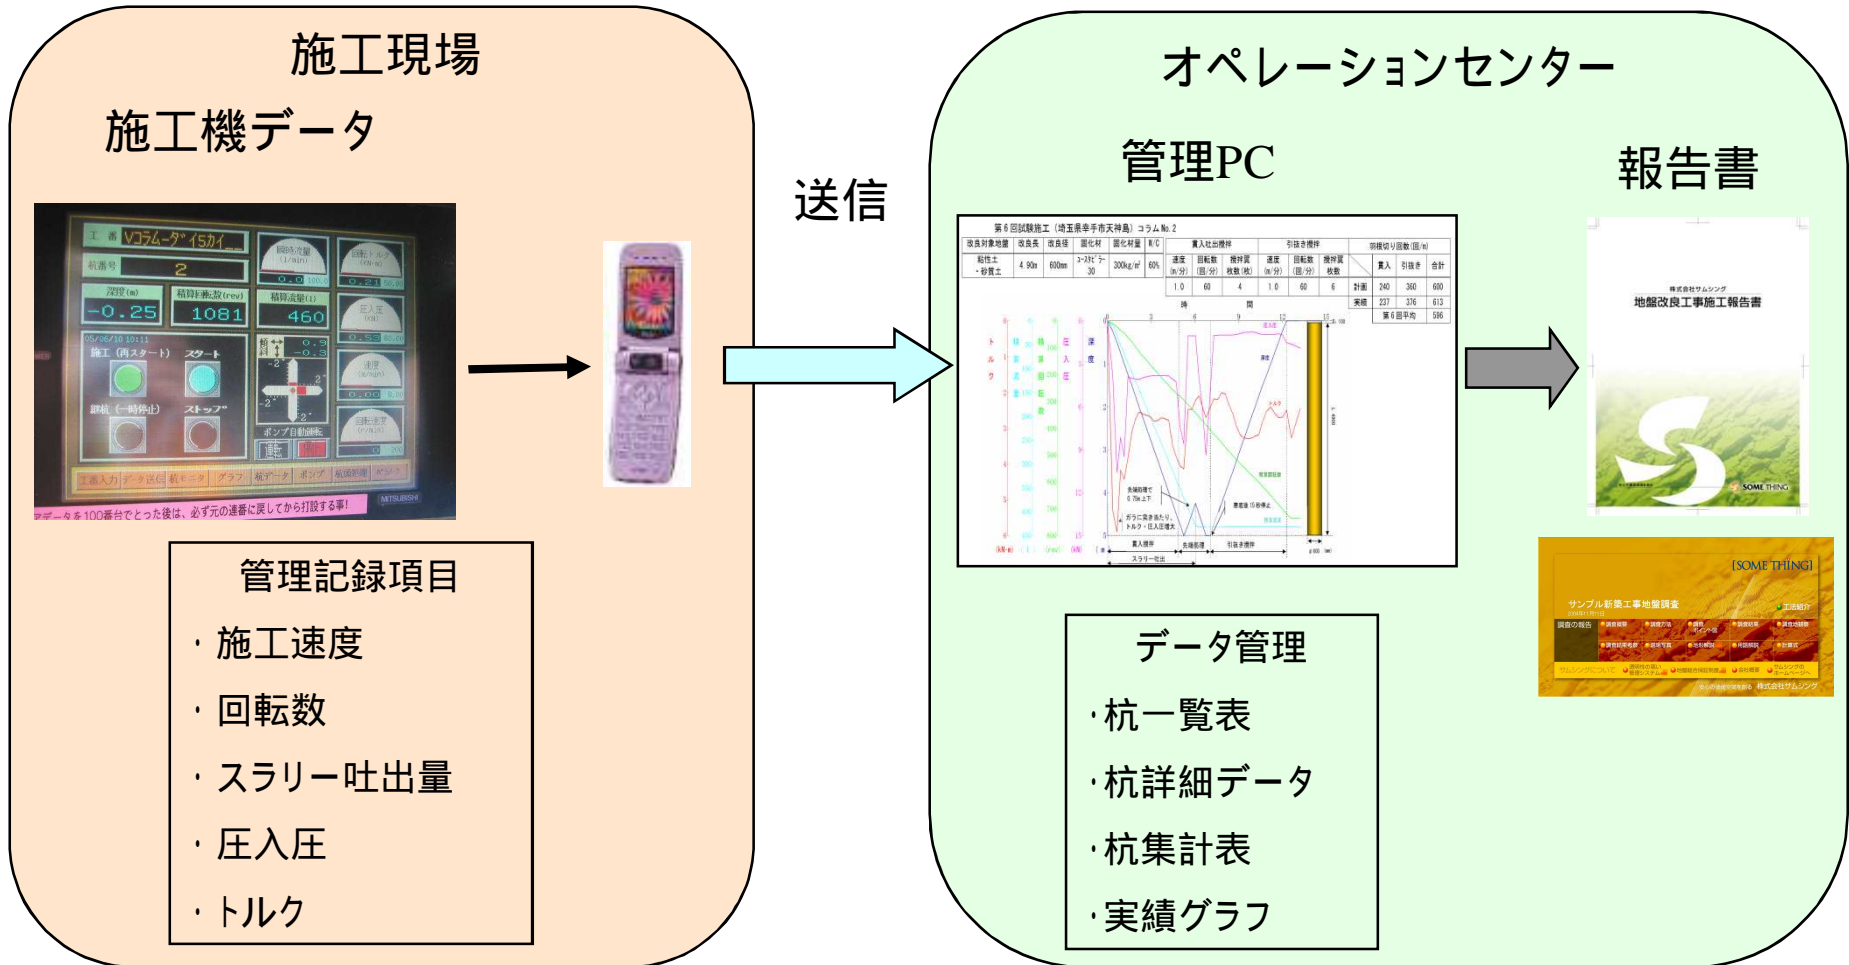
施工現場

施工機データ

工番 Vコラムーダ 15カイ

杭番号 2

深度(m) -0.25

積算回転数(rev) 1081

積算流量(l) 460

施工(再スタート) スタート

休止(一時停止) ストップ

アデータを100番台でとった後は、必ず元の番号に戻してから打設する事!

管理記録項目

・施工速度

・回転数

・スラリー吐出量

・圧入圧

・トルク

送信

オペレーションセンター

管理PC

第6回試験施工（埼玉県幸手市天神島）コラム No. 2

報告書

株式会社サムシング
地盤改良工事施工報告書

SOME THING

[SOME THING]

サンプル新築工事地盤調査

データ管理

・杭一覧表

・杭詳細データ

・杭集計表

・実績グラフ